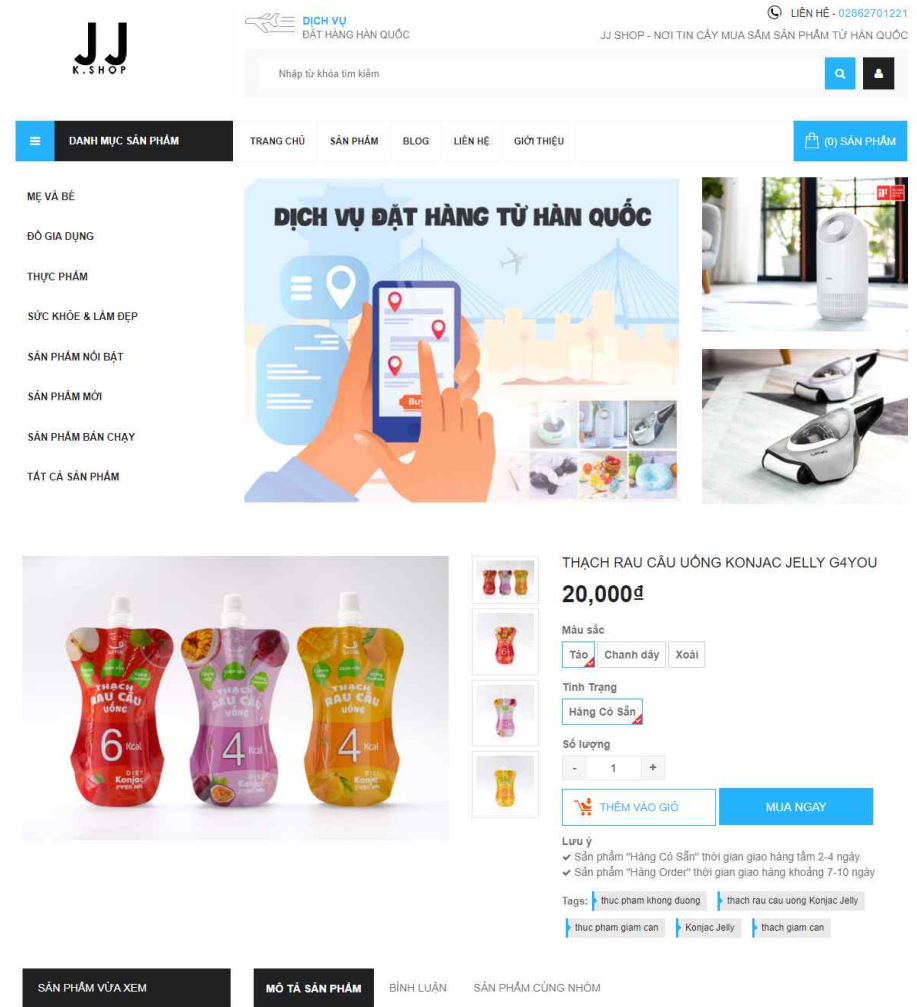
JJ
K.SHOP

DỊCH VỤ
ĐẶT HÀNG HÀN QUỐC

LIÊN HỆ - 02862701221
JJ SHOP - NƠI TIN CẬY MUA SẮM SẢN PHẨM TỪ HÀN QUỐC

Nhập từ khóa tìm kiếm

DANH MỤC SẢN PHẨM
TRANG CHỦ
SẢN PHẨM
BLOG
LIÊN HỆ
GIỚI THIỆU
(0) SẢN PHẨM

MẸ VÀ BÉ
ĐỒ GIA DỤNG
THỰC PHẨM
SỨC KHỎE & LÀM ĐẸP
SẢN PHẨM NỔI BẬT
SẢN PHẨM MỚI
SẢN PHẨM BÁN CHẠY
TẤT CẢ SẢN PHẨM

DỊCH VỤ ĐẶT HÀNG TỪ HÀN QUỐC

THẠCH RAU CÂU UỐNG KONJAC JELLY G4YOU
20,000đ
Màu sắc
Táo
Chanh dây
Xoài
Tình Trạng
Hàng Có Sẵn
Số lượng
-
1
+
THÊM VÀO GIỎ
MUA NGAY
Lưu ý
Sản phẩm "Hàng Có Sẵn" thời gian giao hàng tầm 2-4 ngày
Sản phẩm "Hàng Order" thời gian giao hàng khoảng 7-10 ngày
Tags: thuc pham khong duong thach rau cau uong Konjac Jelly thuc pham giam can Konjac Jelly thach giam can

THẠCH RAU CÂU UỐNG 6 Kcal
THẠCH RAU CÂU UỐNG 4 Kcal
THẠCH RAU CÂU UỐNG 4 Kcal

SẢN PHẨM VỪA XEM
MÔ TẢ SẢN PHẨM
BÌNH LUẬN
SẢN PHẨM CÙNG NHÓM